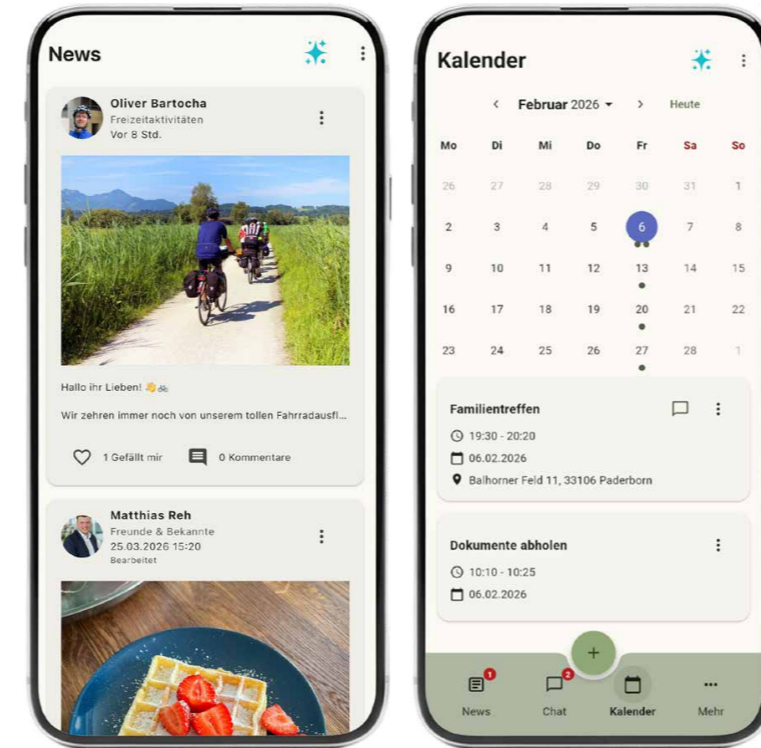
News

Oliver Bartocha
Freizeitaktivitäten
Vor 8 Std.

Hallo ihr Lieben! 👋🚲

Wir zehren immer noch von unserem tollen Fahrradausfl...

1 Gefällt mir
0 Kommentare

Matthias Reh
Freunde & Bekannte
25.03.2026 15:20
Bearbeitet

Kalender

‹ Februar 2026 ▾ › Heute

| Mo | Di | Mi | Do | Fr | Sa | So |
|---|---|---|---|---|---|---|
| 26 | 27 | 28 | 29 | 30 | 31 | 1 |
| 2 | 3 | 4 | 5 | 6 | 7 | 8 |
| 9 | 10 | 11 | 12 | 13 | 14 | 15 |
| 16 | 17 | 18 | 19 | 20 | 21 | 22 |
| 23 | 24 | 25 | 26 | 27 | 28 | 1 |

Familientreffen
19:30 - 20:20
06.02.2026
Balhorner Feld 11, 33106 Paderborn

Dokumente abholen
10:10 - 10:25
06.02.2026

+

1 News
2 Chat
Kalender
Mehr